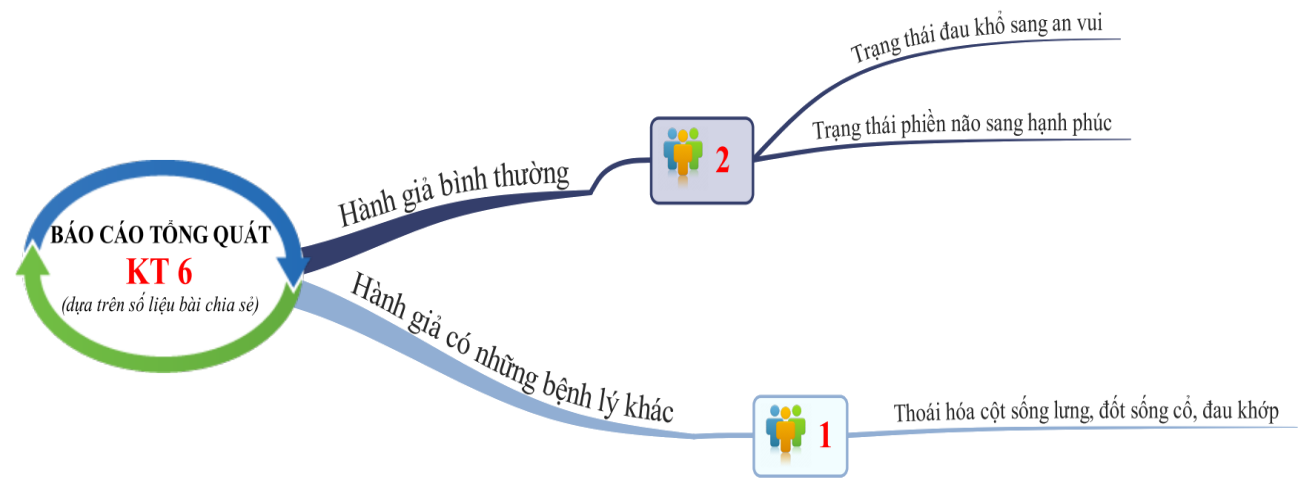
BÁO CÁO TỔNG QUÁT
KT 6
(dựa trên số liệu bài chia sẻ)

Hành giả bình thường

2

Trạng thái đau khổ sang an vui

Trạng thái phiền não sang hạnh phúc

Hành giả có những bệnh lý khác

1

Thoái hóa cột sống lưng, đốt sống cổ, đau khớp